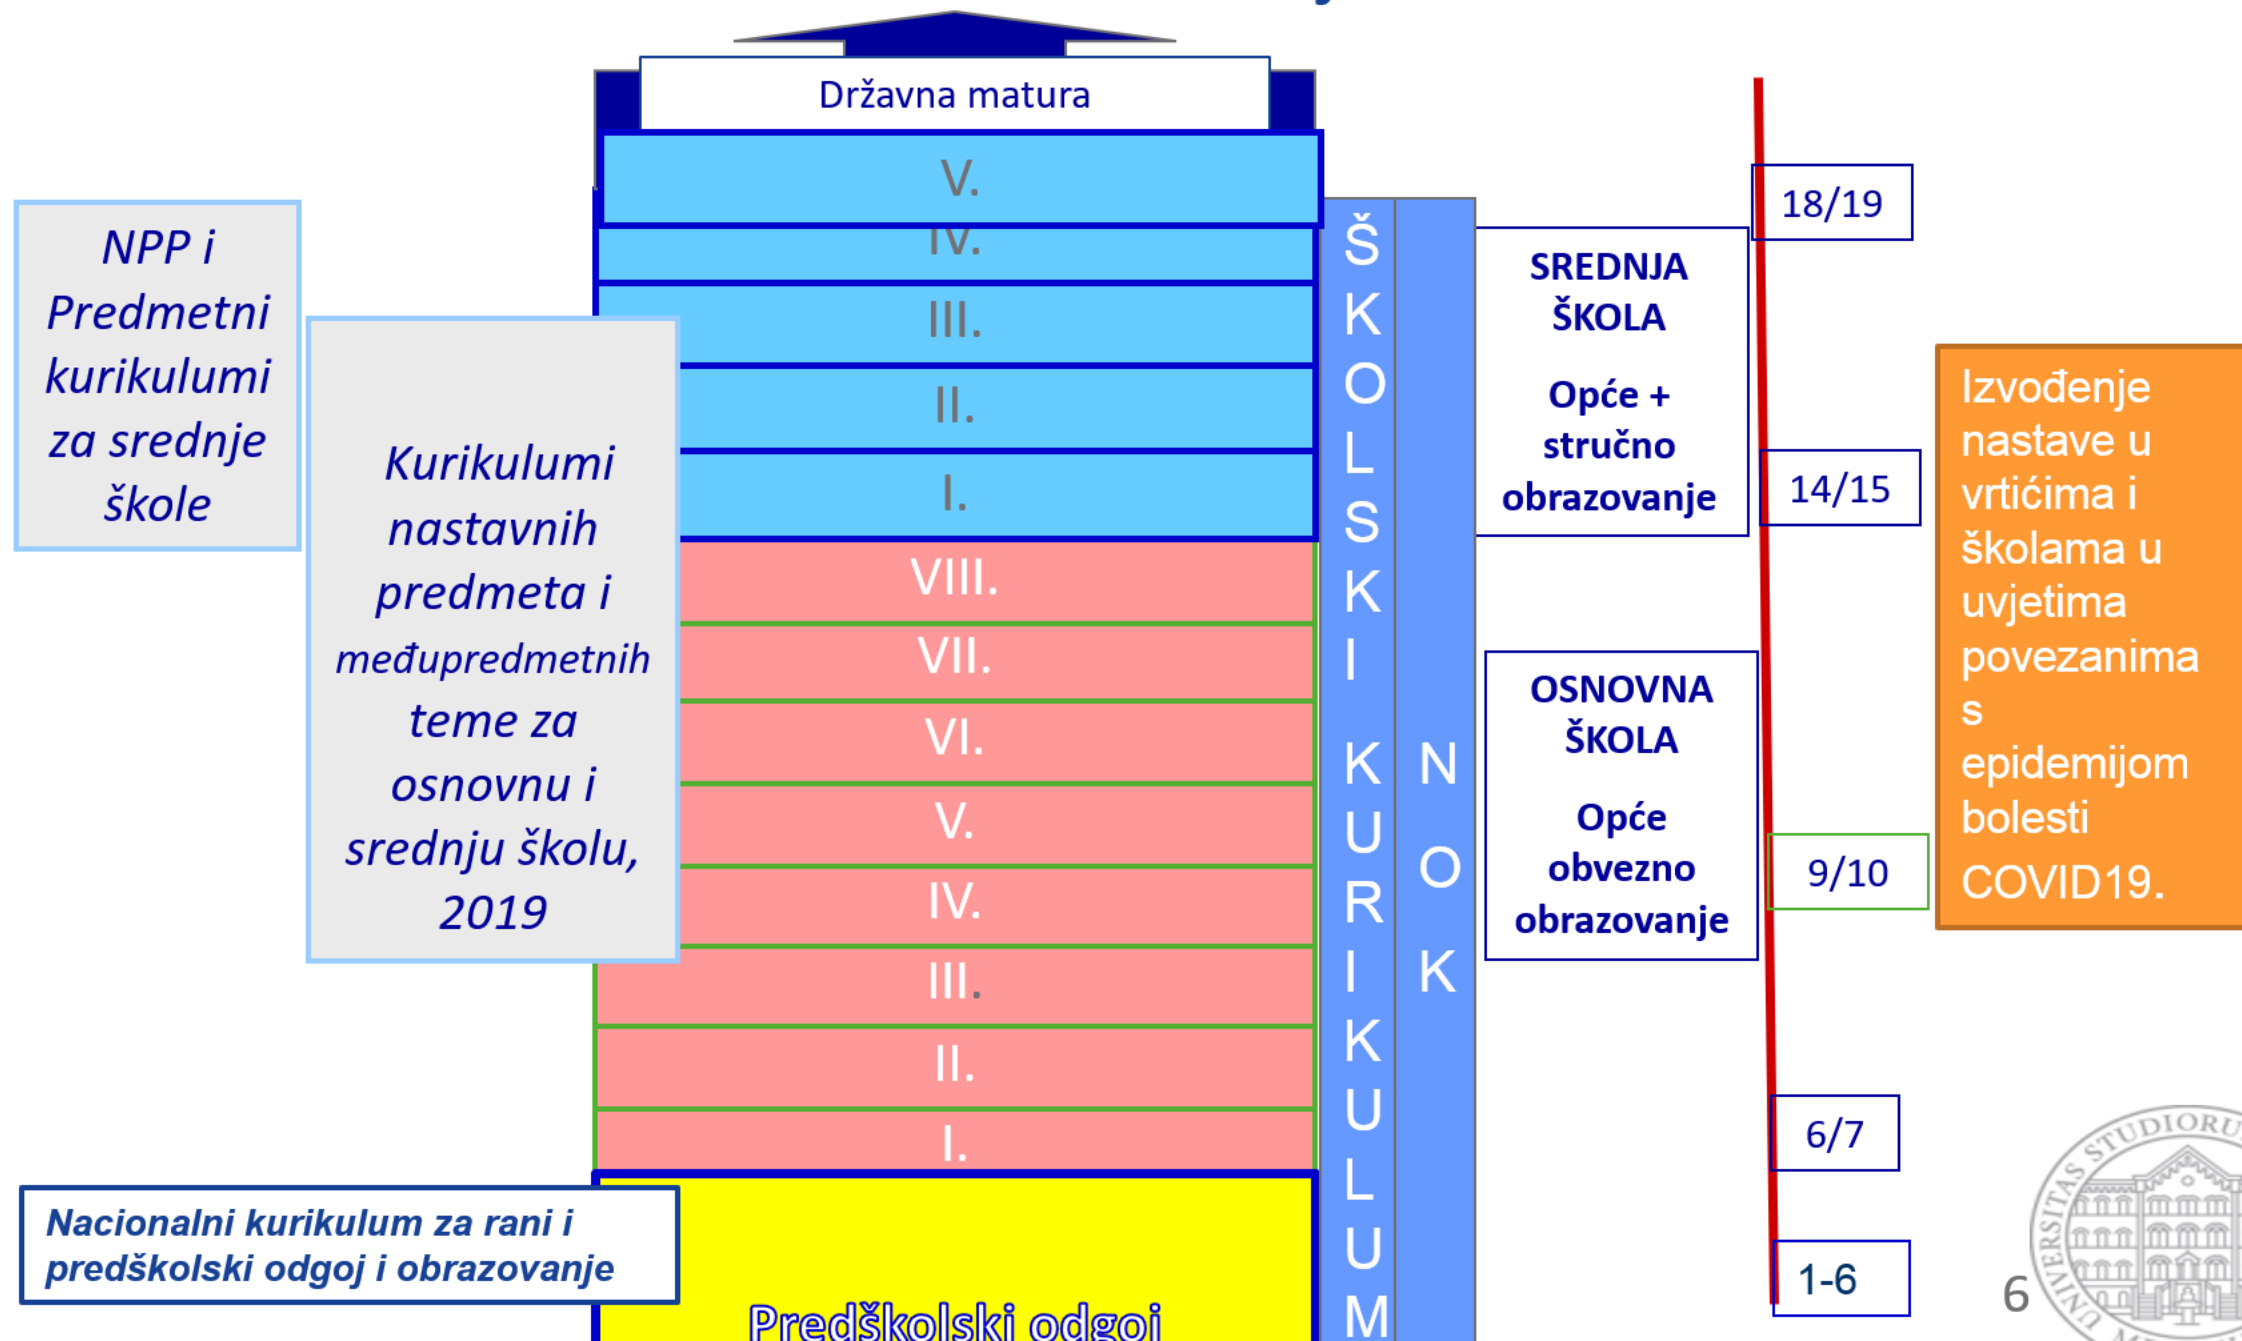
Državna matura

V.
IV.
III.
II.
I.
VIII.
VII.
VI.
V.
IV.
III.
II.
I.

Predškolski odgoj

NPP i Predmetni kurikulumi za srednje škole

Kurikulumi nastavnih predmeta i međupredmetnih teme za osnovnu i srednju školu, 2019

Nacionalni kurikulum za rani i predškolski odgoj i obrazovanje

ŠKOLSKI KURIKULUM

NOK

SREDNJA ŠKOLA

Opće + stručno obrazovanje

OSNOVNA ŠKOLA

Opće obvezno obrazovanje

18/19
14/15
9/10
6/7
1-6

Izvođenje nastave u vrtićima i školama u uvjetima povezanima s epidemijom bolesti COVID19.

6

UNIVERSITAS STUDIORUM